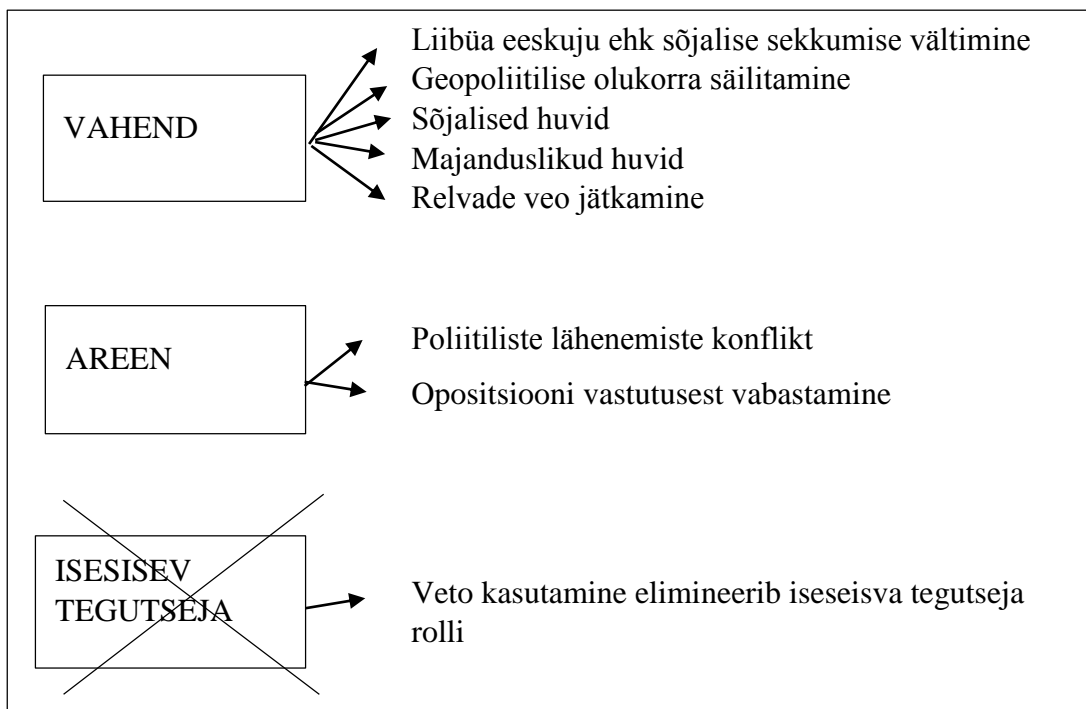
VAHEND

Liibüa eeskuju ehk sõjalise sekkumise vältimine
Geopoliitilise olukorra säilitamine
Sõjalised huvid
Majanduslikud huvid
Relvade veo jätkamine

AREEN

Poliitiliste lähenemiste konflikt
Opositsiooni vastutusest vabastamine

ISESISEV TEGUTSEJA

Veto kasutamine elimineerib iseseisva tegutseja rolli